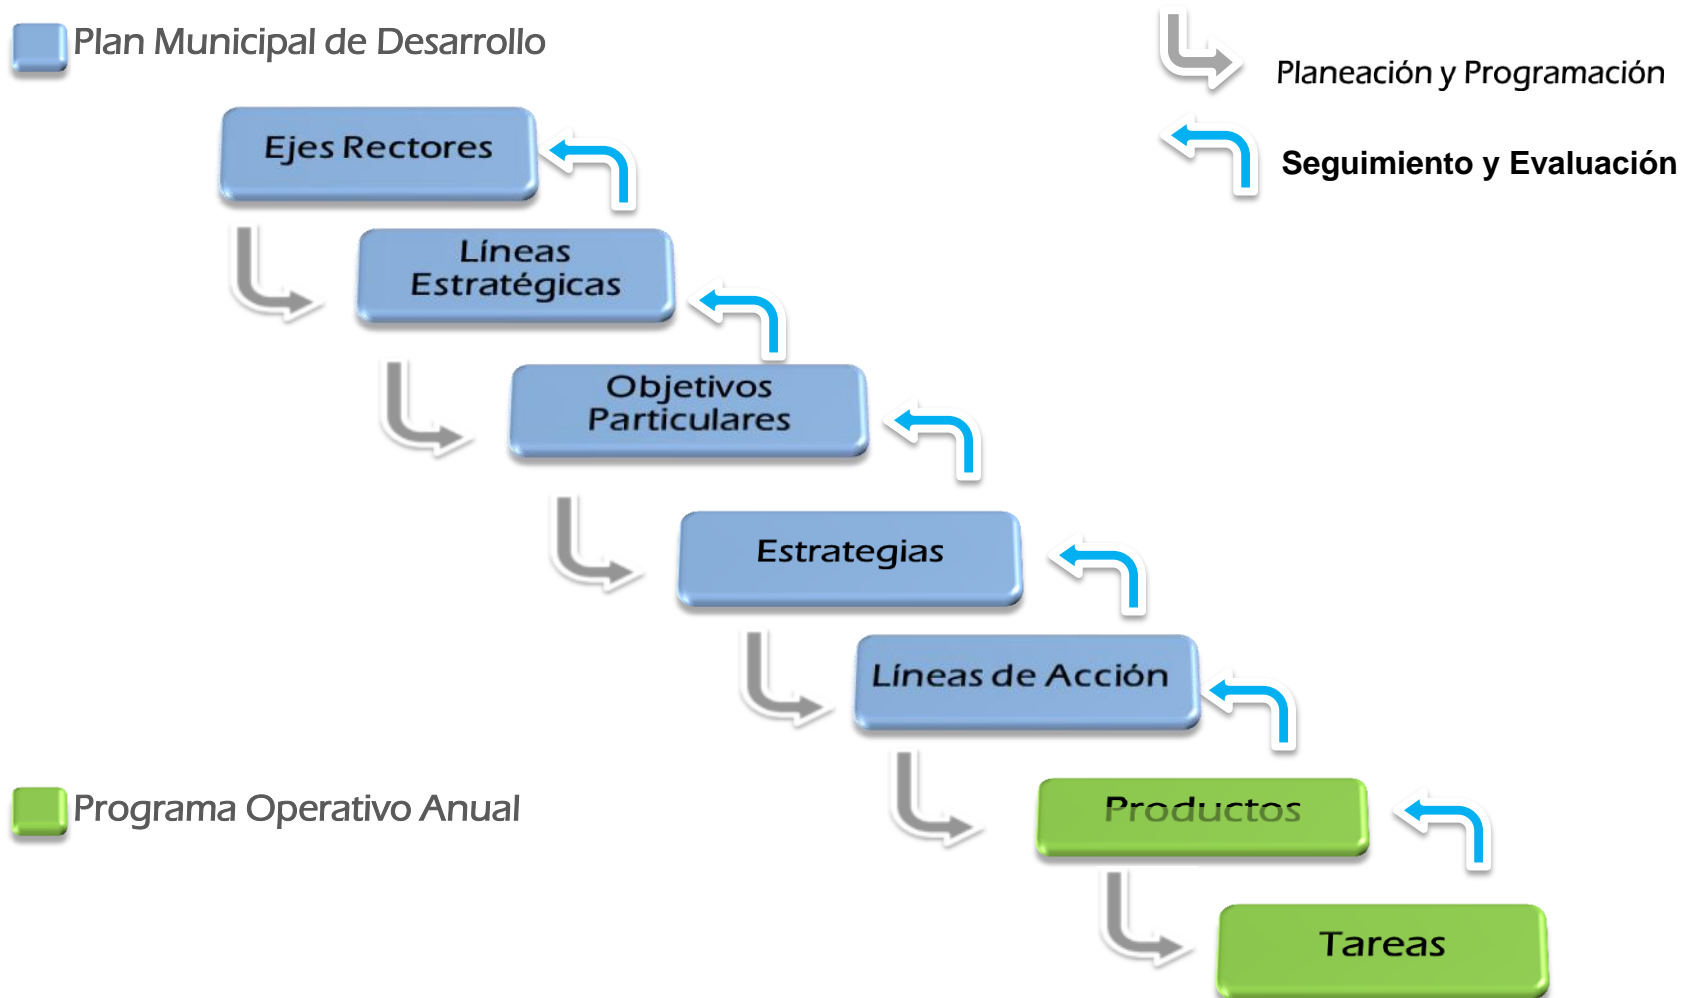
Plan Municipal de Desarrollo

Planeación y Programación

Seguimiento y Evaluación

Ejes Rectores

Líneas Estratégicas

Objetivos Particulares

Estrategias

Líneas de Acción

Programa Operativo Anual

Productos

Tareas